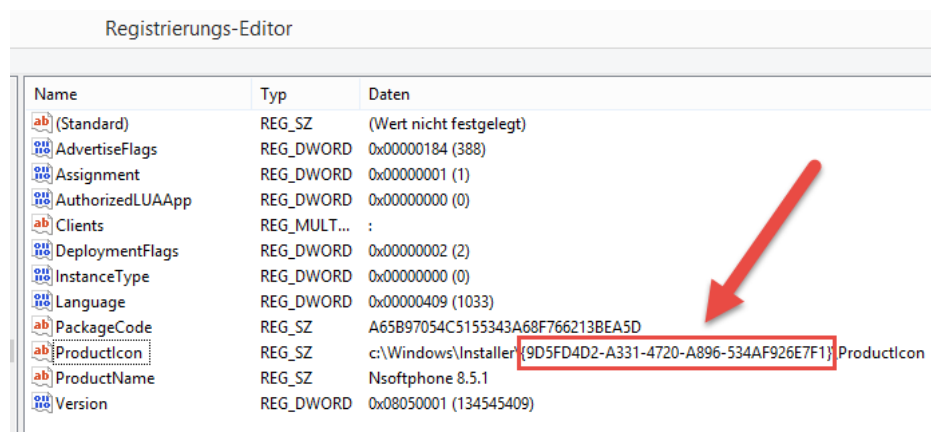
Registrierungs-Editor

| Name | Typ | Daten |
|---|---|---|
| (Standard) | REG_SZ | (Wert nicht festgelegt) |
| AdvertiseFlags | REG_DWORD | 0x00000184 (388) |
| Assignment | REG_DWORD | 0x00000001 (1) |
| AuthorizedLUAApp | REG_DWORD | 0x00000000 (0) |
| Clients | REG_MULT... | : |
| DeploymentFlags | REG_DWORD | 0x00000002 (2) |
| InstanceType | REG_DWORD | 0x00000000 (0) |
| Language | REG_DWORD | 0x00000409 (1033) |
| PackageCode | REG_SZ | A65B97054C5155343A68F766213BEA5D |
| ProductIcon | REG_SZ | c:\Windows\Installer\{9D5FD4D2-A331-4720-A896-534AF926E7F1}\ProductIcon |
| ProductName | REG_SZ | Nsoftphone 8.5.1 |
| Version | REG_DWORD | 0x08050001 (134545409) |